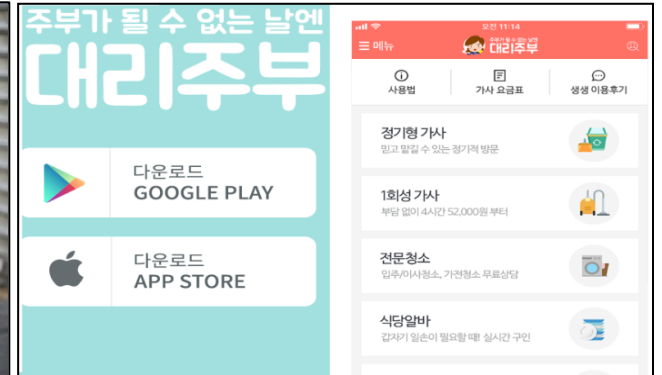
주부가 될 수 없는 날엔
대리주부

다운로드
GOOGLE PLAY

다운로드
APP STORE

오전 11:14

☰ 메뉴

주부가 될 수 없는 날엔
대리주부

사용법

가사 요금표

생생 이용후기

정기형 가사
믿고 맡길 수 있는 정기적 방문

1회성 가사
부담 없이 4시간 52,000원 부터

전문청소
입주/이사청소, 가전청소 무료상담

식당알바
갑자기 일손이 필요할 때! 실시간 구인